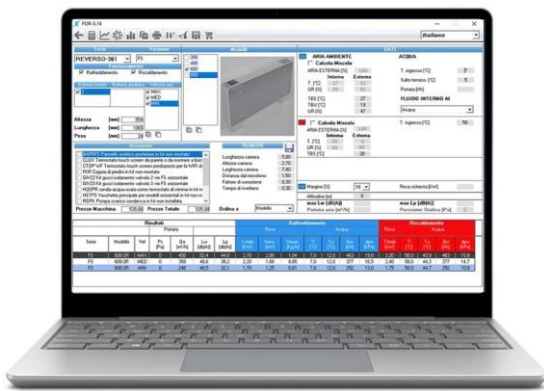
FCR-5.16

Italiano

Serie Versione
REVERSO-361 F5
Raffreddamento Riscaldamento

Modelli

DATI

ARIA AMBIENTE
Calcolo Miscela
ARIA ESTERNA [%]
Interna Esterna
T. [°C]
UR [%]
TBS [°C]
TBU [°C]
UR [%]

ACQUA
T. ingresso [°C]
Salto termico [°C]
Portata [l/h]
FLUIDO INTERNO AI
Acqua

Calcolo Miscela
ARIA ESTERNA [%]
Interna Esterna
T. [°C]
UR [%]
TBS [°C]

T. ingresso [°C] 50

Altezza [mm] 504
Lunghezza [mm] 1000
Peso [kg] 38

Accessori

Lunghezza camera
Altezza camera
Larghezza camera
Distanza dal soffitto
Fattore di correzione
Tempo di rinnovo

Margine [%]
Altitudine [m]
Perdite aria [m³/h]
Resa richiesta [kW]
max Lp [dB(A)]
Pressione Statica [Pa]

Prezzo Macchina 535,00 Prezzo Totale 535,00 Ordina x Modello

Risultati
Raffreddamento
Riscaldamento
Portata
Resa
Acqua
Serie Modello Vel.
FS 600-35 MIN
FS 600-35 MED
FS 600-35 MAX